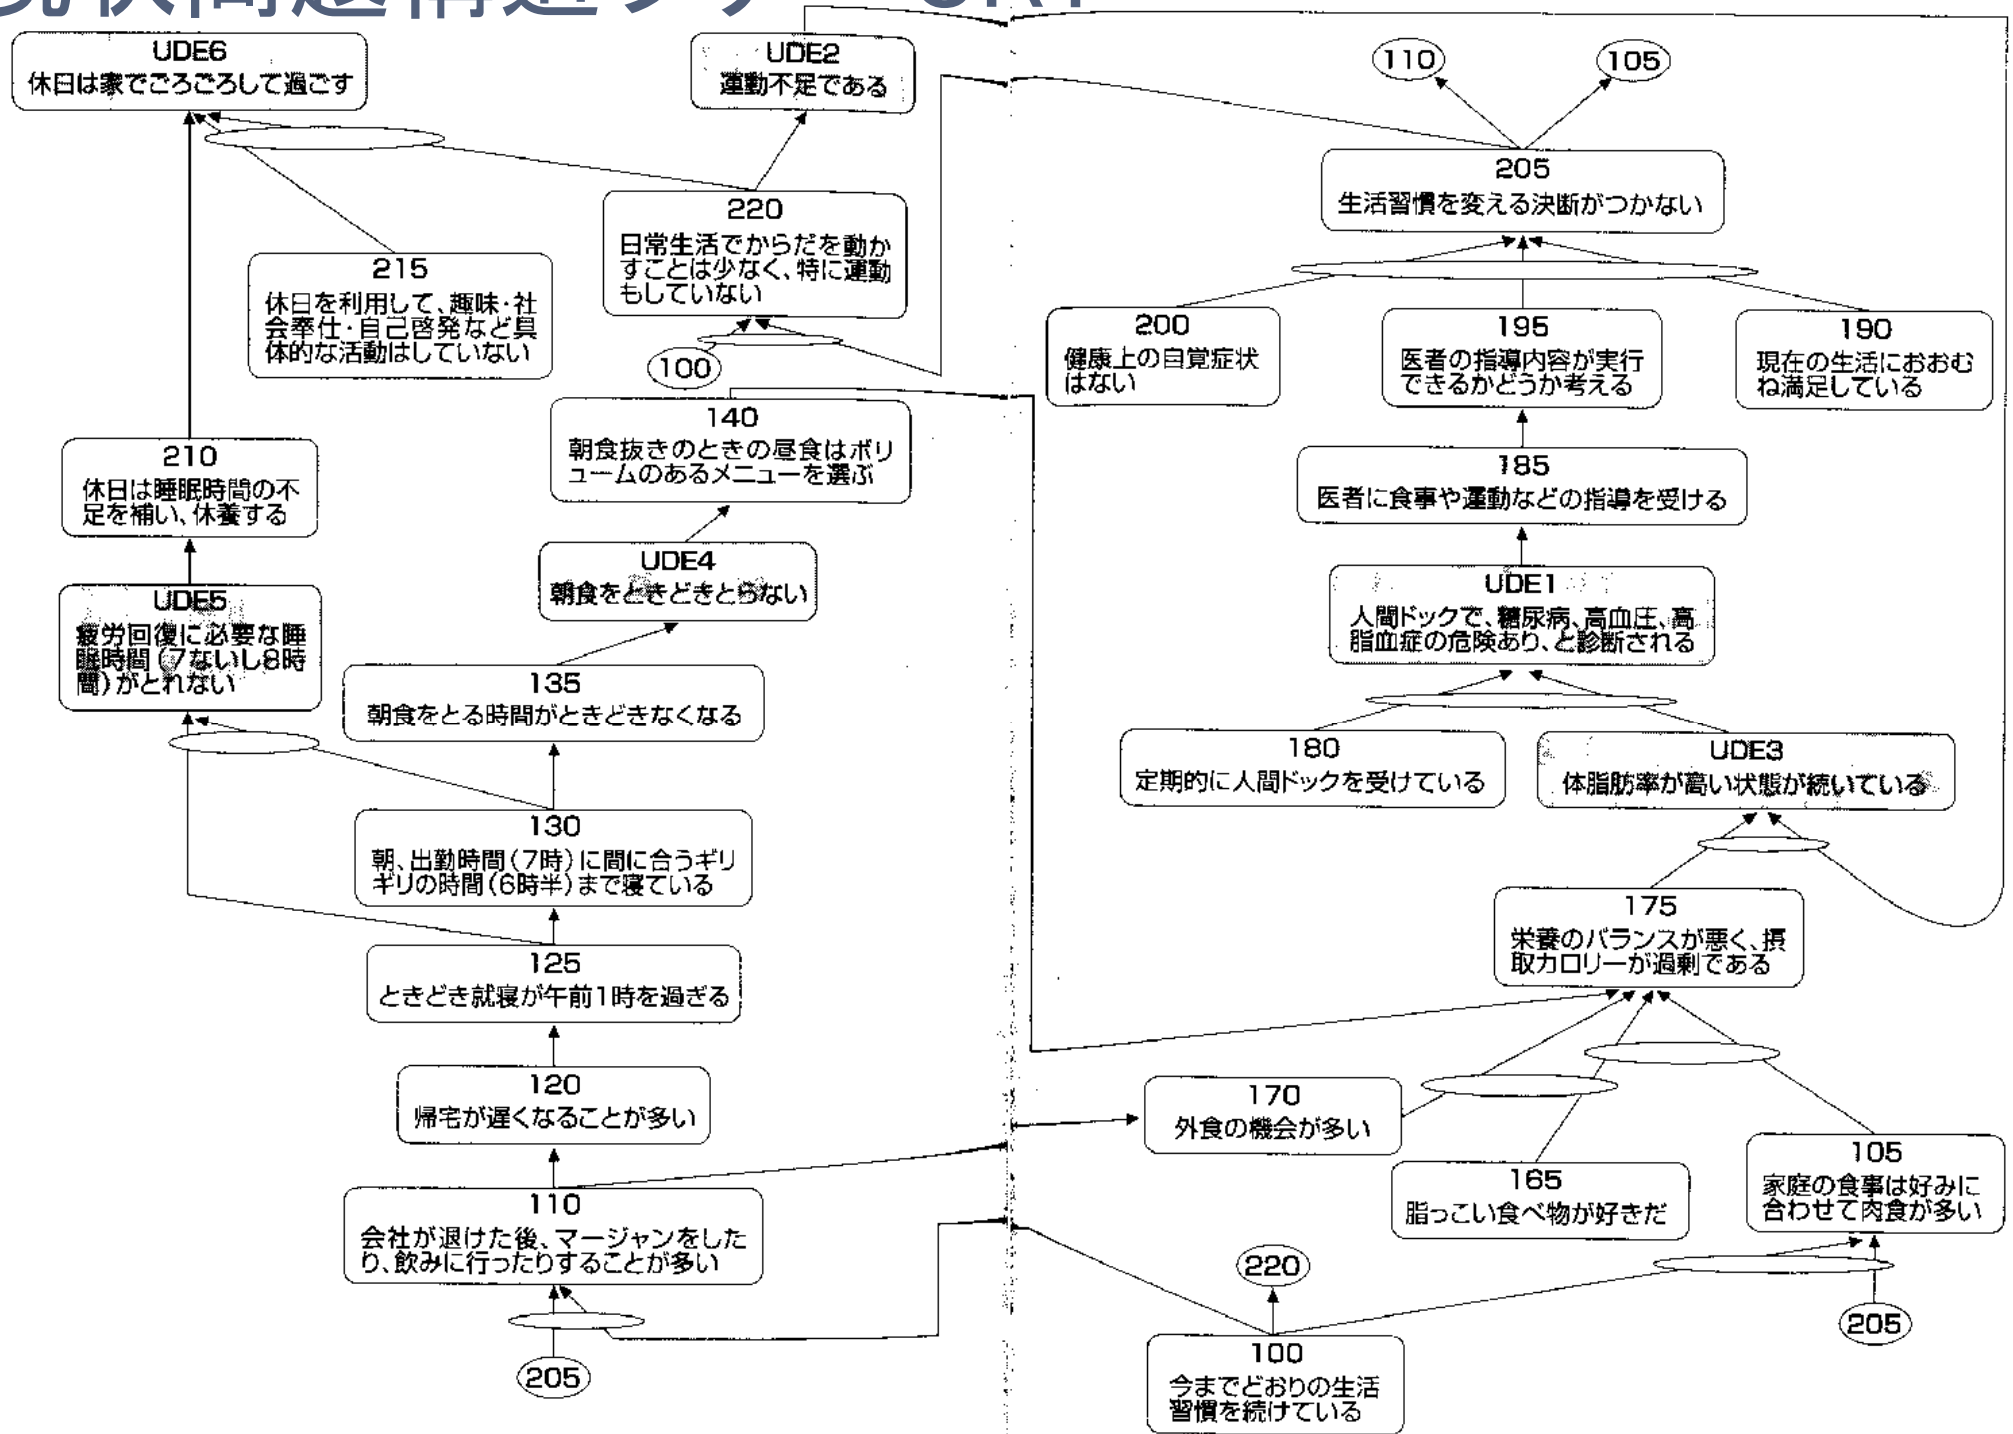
UDE6
休日は家でごろごろして過ごす

UDE2
運動不足である

110

105

205
生活習慣を変える決断がつかない

220
日常生活でからだを動かすことは少なく、特に運動もしていない

215
休日を利用して、趣味・社会奉仕・自己啓発など具体的な活動はしていない

100

200
健康上の自覚症状はない

195
医者の指導内容が実行できるかどうか考える

190
現在の生活におおむね満足している

140
朝食抜きのときの昼食はボリュームのあるメニューを選ぶ

185
医者に食事や運動などの指導を受ける

210
休日は睡眠時間の不足を補い、休養する

UDE4
朝食をときどきとらない

UDE1
人間ドックで、糖尿病、高血圧、高脂血症の危険あり、と診断される

UDE5
疲労回復に必要な睡眠時間(7ないし8時間)がとれない

135
朝食をとる時間がときどきなくなる

180
定期的に人間ドックを受けている

UDE3
体脂肪率が高い状態が続いている

130
朝、出勤時間(7時)に間に合うギリギリの時間(6時半)まで寝ている

175
栄養のバランスが悪く、摂取カロリーが過剰である

125
ときどき就寝が午前1時を過ぎる

120
帰宅が遅くなることが多い

170
外食の機会が多い

110
会社が退けた後、マージャンをしたり、飲みに行ったりすることが多い

165
脂っこい食べ物が好きだ

105
家庭の食事は好みに合わせて肉食が多い

220

205

205

100
今までどおりの生活習慣を続けている